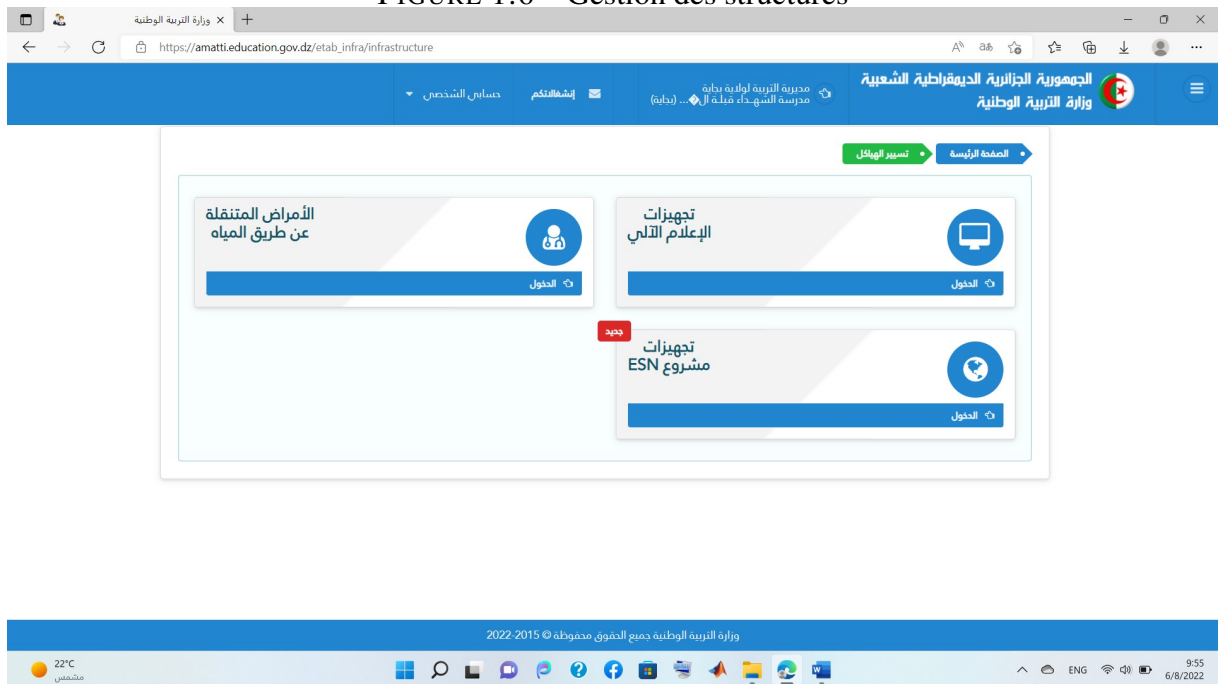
FIGURE 1.6 – Gestion des structures

وزارة التربية الوطنية ×

https://amatti.education.gov.dz/etab_infra/infrastructure

الجمهورية الجزائرية الديمقراطية الشعبية
وزارة التربية الوطنية

مديرية التربية لولاية بجاية
مدرسة الشهداء قبلة ال◆... (بجاية)

إنشغالاتكم

حسابي الشخصي

الصفحة الرئيسة

تسيير الهياكل

تجهيزات
الإعلام الآلي

الدخول

الأمراض المتنقلة
عن طريق المياه

الدخول

جديد

تجهيزات
مشروع ESN

الدخول

وزارة التربية الوطنية جميع الحقوق محفوظة © 2015-2022

22°C
مشمس

ENG

9:55
6/8/2022